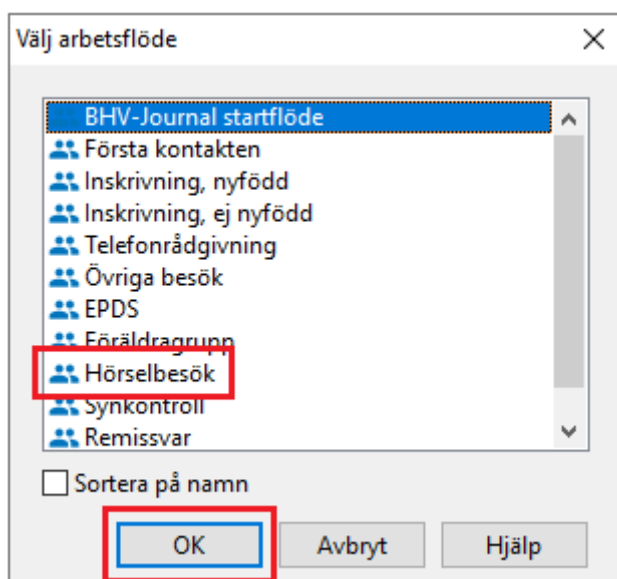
Välj arbetsflöde

BHV-Journal startflöde
Första kontakten
Inskrivning, nyfödd
Inskrivning, ej nyfödd
Telefonrådgivning
Övriga besök
EPDS
Föräldragrupp
Hörselbesök
Synkontroll
Remissvar

Sortera på namn

OK
Avbryt
Hjälp